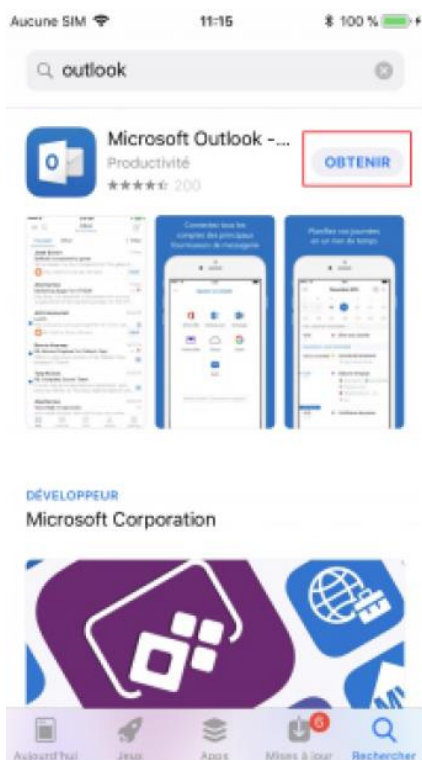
Aucune SIM 11:15 100 %

outlook

Microsoft Outlook -...
Productivité
200

OBTENIR

Connectez tous les comptes des principaux fournisseurs de messagerie

Planifiez vos journées en un rien de temps

DÉVELOPPEUR
Microsoft Corporation

Aujourd'hui Jeux Apps Mises à jour Rechercher